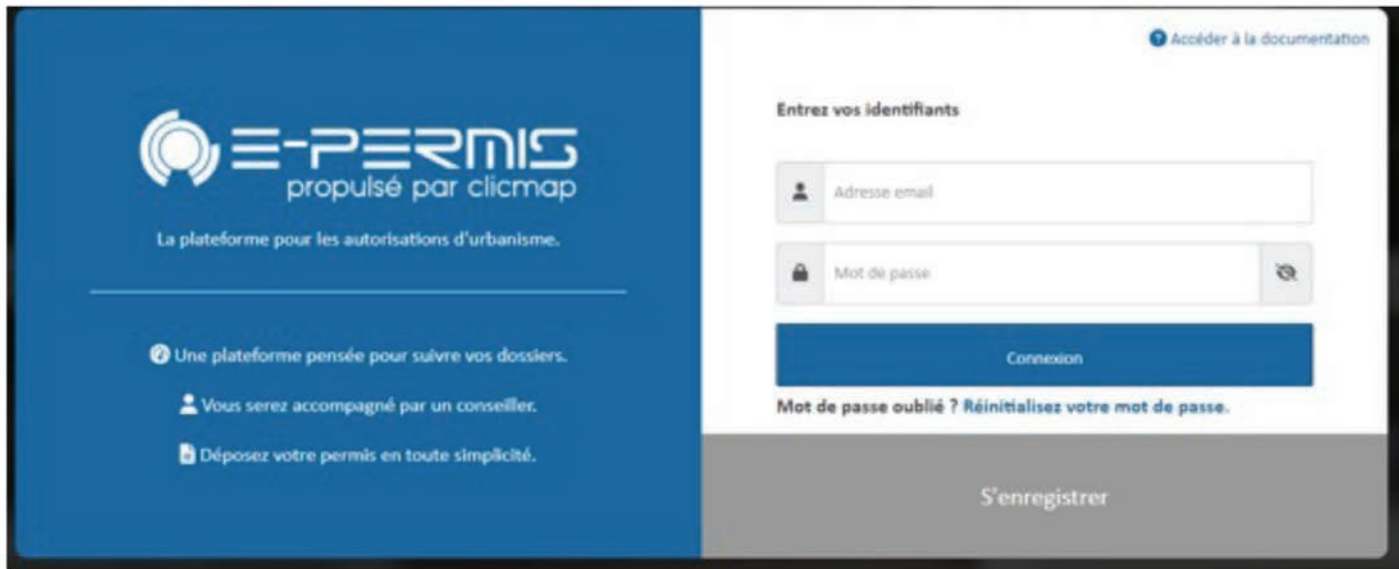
E-PERMIS
propulsé par clicmap

La plateforme pour les autorisations d'urbanisme.

Une plateforme pensée pour suivre vos dossiers.

Vous serez accompagné par un conseiller.

Déposez votre permis en toute simplicité.

Accéder à la documentation

Entrez vos identifiants

Adresse email

Mot de passe

Connexion

Mot de passe oublié ? Réinitialisez votre mot de passe.

S'enregistrer